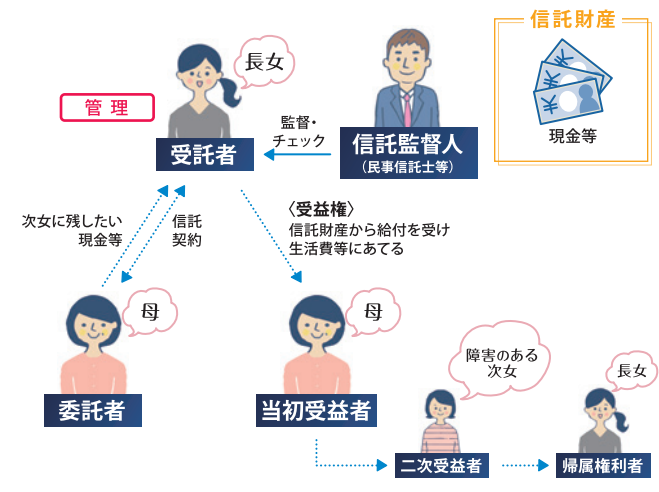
信託財産

現金等

長女

管 理

受託者

監督・チェック

信託監督人
（民事信託士等）

次女に残したい現金等

信託契約

〈受益権〉
信託財産から給付を受け生活費等にあてる

母

委託者

母

当初受益者

障害のある次女

二次受益者

長女

帰属権利者